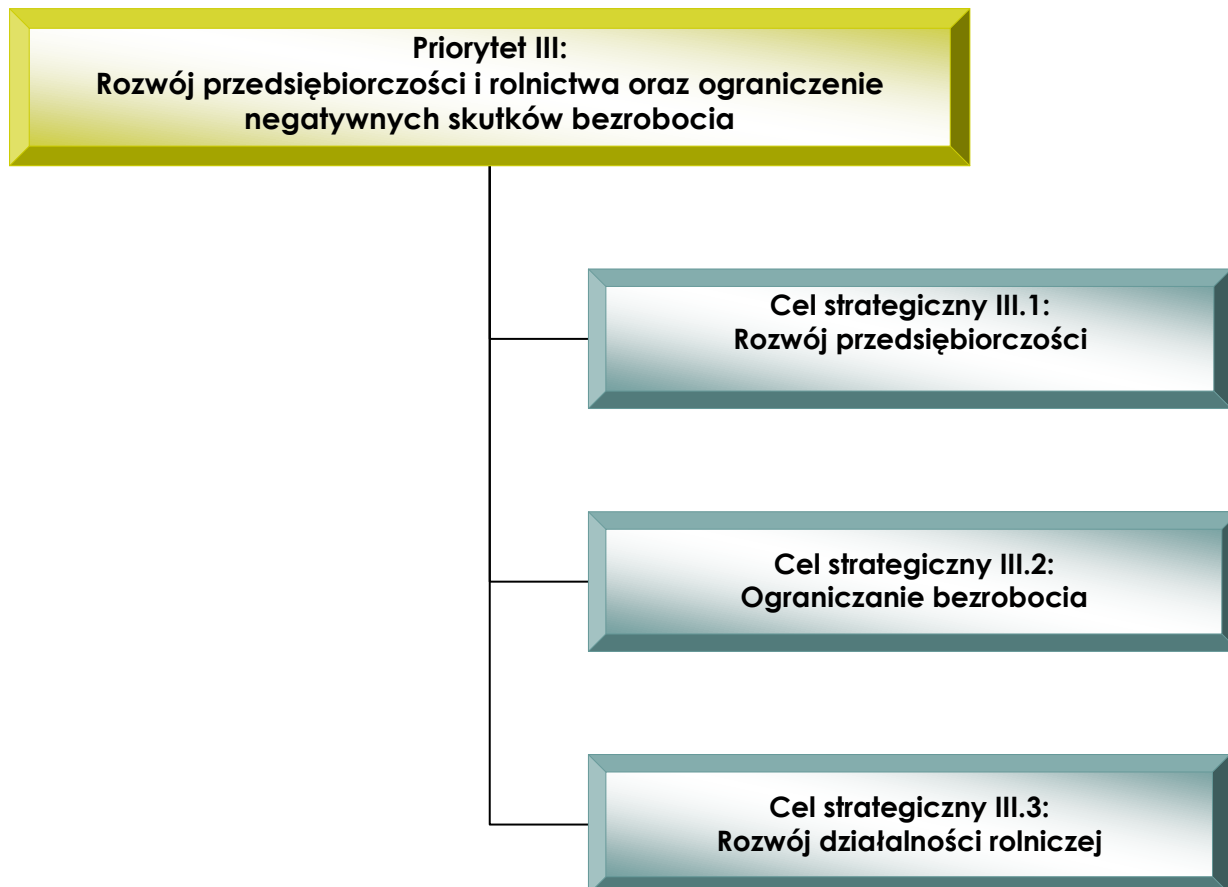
Priorytet III:
Rozwój przedsiębiorczości i rolnictwa oraz ograniczenie negatywnych skutków bezrobocia

Cel strategiczny III.1:
Rozwój przedsiębiorczości

Cel strategiczny III.2:
Ograniczanie bezrobocia

Cel strategiczny III.3:
Rozwój działalności rolniczej